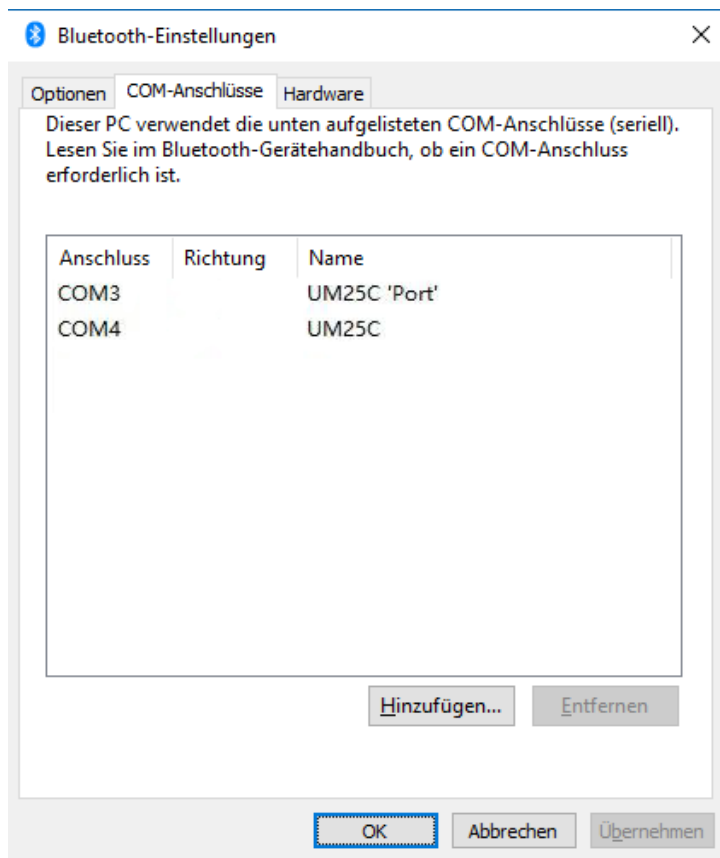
Bluetooth-Einstellungen

Optionen | COM-Anschlüsse | Hardware

Dieser PC verwendet die unten aufgelisteten COM-Anschlüsse (seriell). Lesen Sie im Bluetooth-Gerätehandbuch, ob ein COM-Anschluss erforderlich ist.

| Anschluss | Richtung | Name |
|---|---|---|
| COM3 | | UM25C 'Port' |
| COM4 | | UM25C |

Hinzufügen... | Entfernen

OK | Abbrechen | Übernehmen